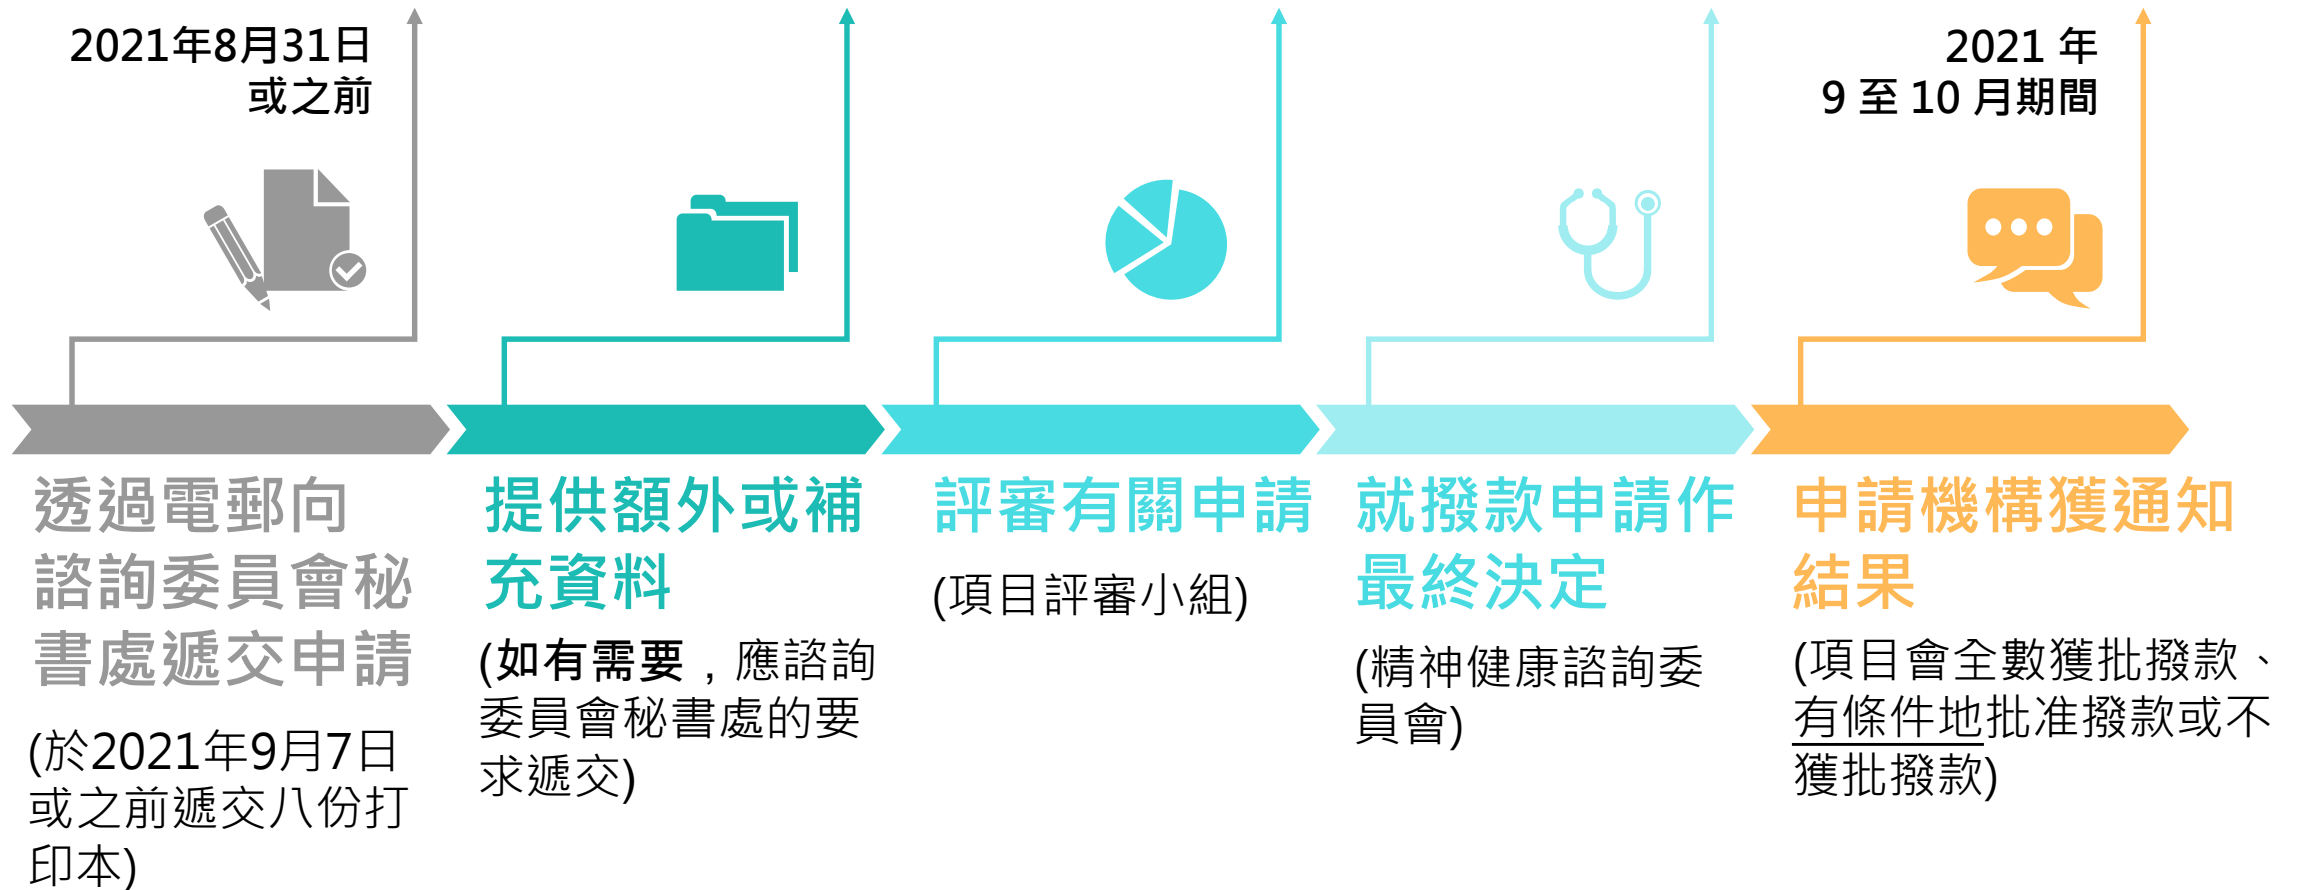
2021年8月31日或之前

2021 年 9 至 10 月期間

透過電郵向諮詢委員會秘書處遞交申請

(於2021年9月7日或之前遞交八份打印本)

提供額外或補充資料

(如有需要，應諮詢委員會秘書處的要求遞交)

評審有關申請

(項目評審小組)

就撥款申請作最終決定

(精神健康諮詢委員會)

申請機構獲通知結果

(項目會全數獲批撥款、有條件地批准撥款或不獲批撥款)